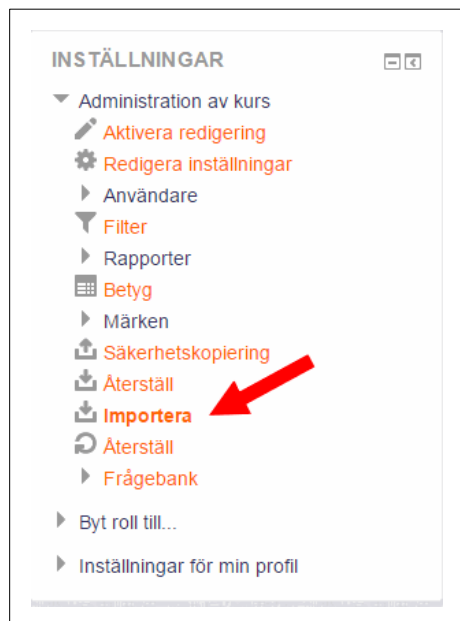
INSTÄLLNINGAR

Administration av kurs
Aktivera redigering
Redigera inställningar
Användare
Filter
Rapporter
Betyg
Märken
Säkerhetskopiering
Återställ
Importera
Återställ
Frågebank

Byt roll till...

Inställningar för min profil